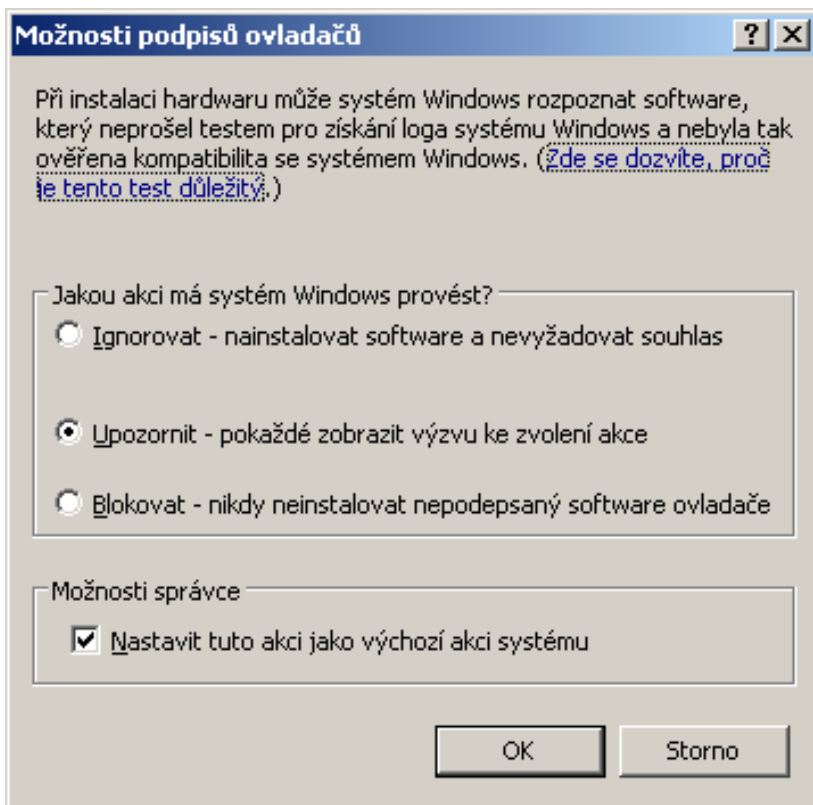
Možnosti podpisů ovladačů

?

Při instalaci hardwaru může systém Windows rozpoznat software, který neprošel testem pro získání loga systému Windows a nebyla tak ověřena kompatibilita se systémem Windows. (Zde se dozvíte, proč je tento test důležitý.)

Jakou akci má systém Windows provést?

Ignorovat - nainstalovat software a nevyžadovat souhlas

Upozornit - pokaždé zobrazit výzvu ke zvolení akce

Blokovat - nikdy neinstalovat nepodepsaný software ovladače

Možnosti správce

Nastavit tuto akci jako výchozí akci systému

OK

Storno